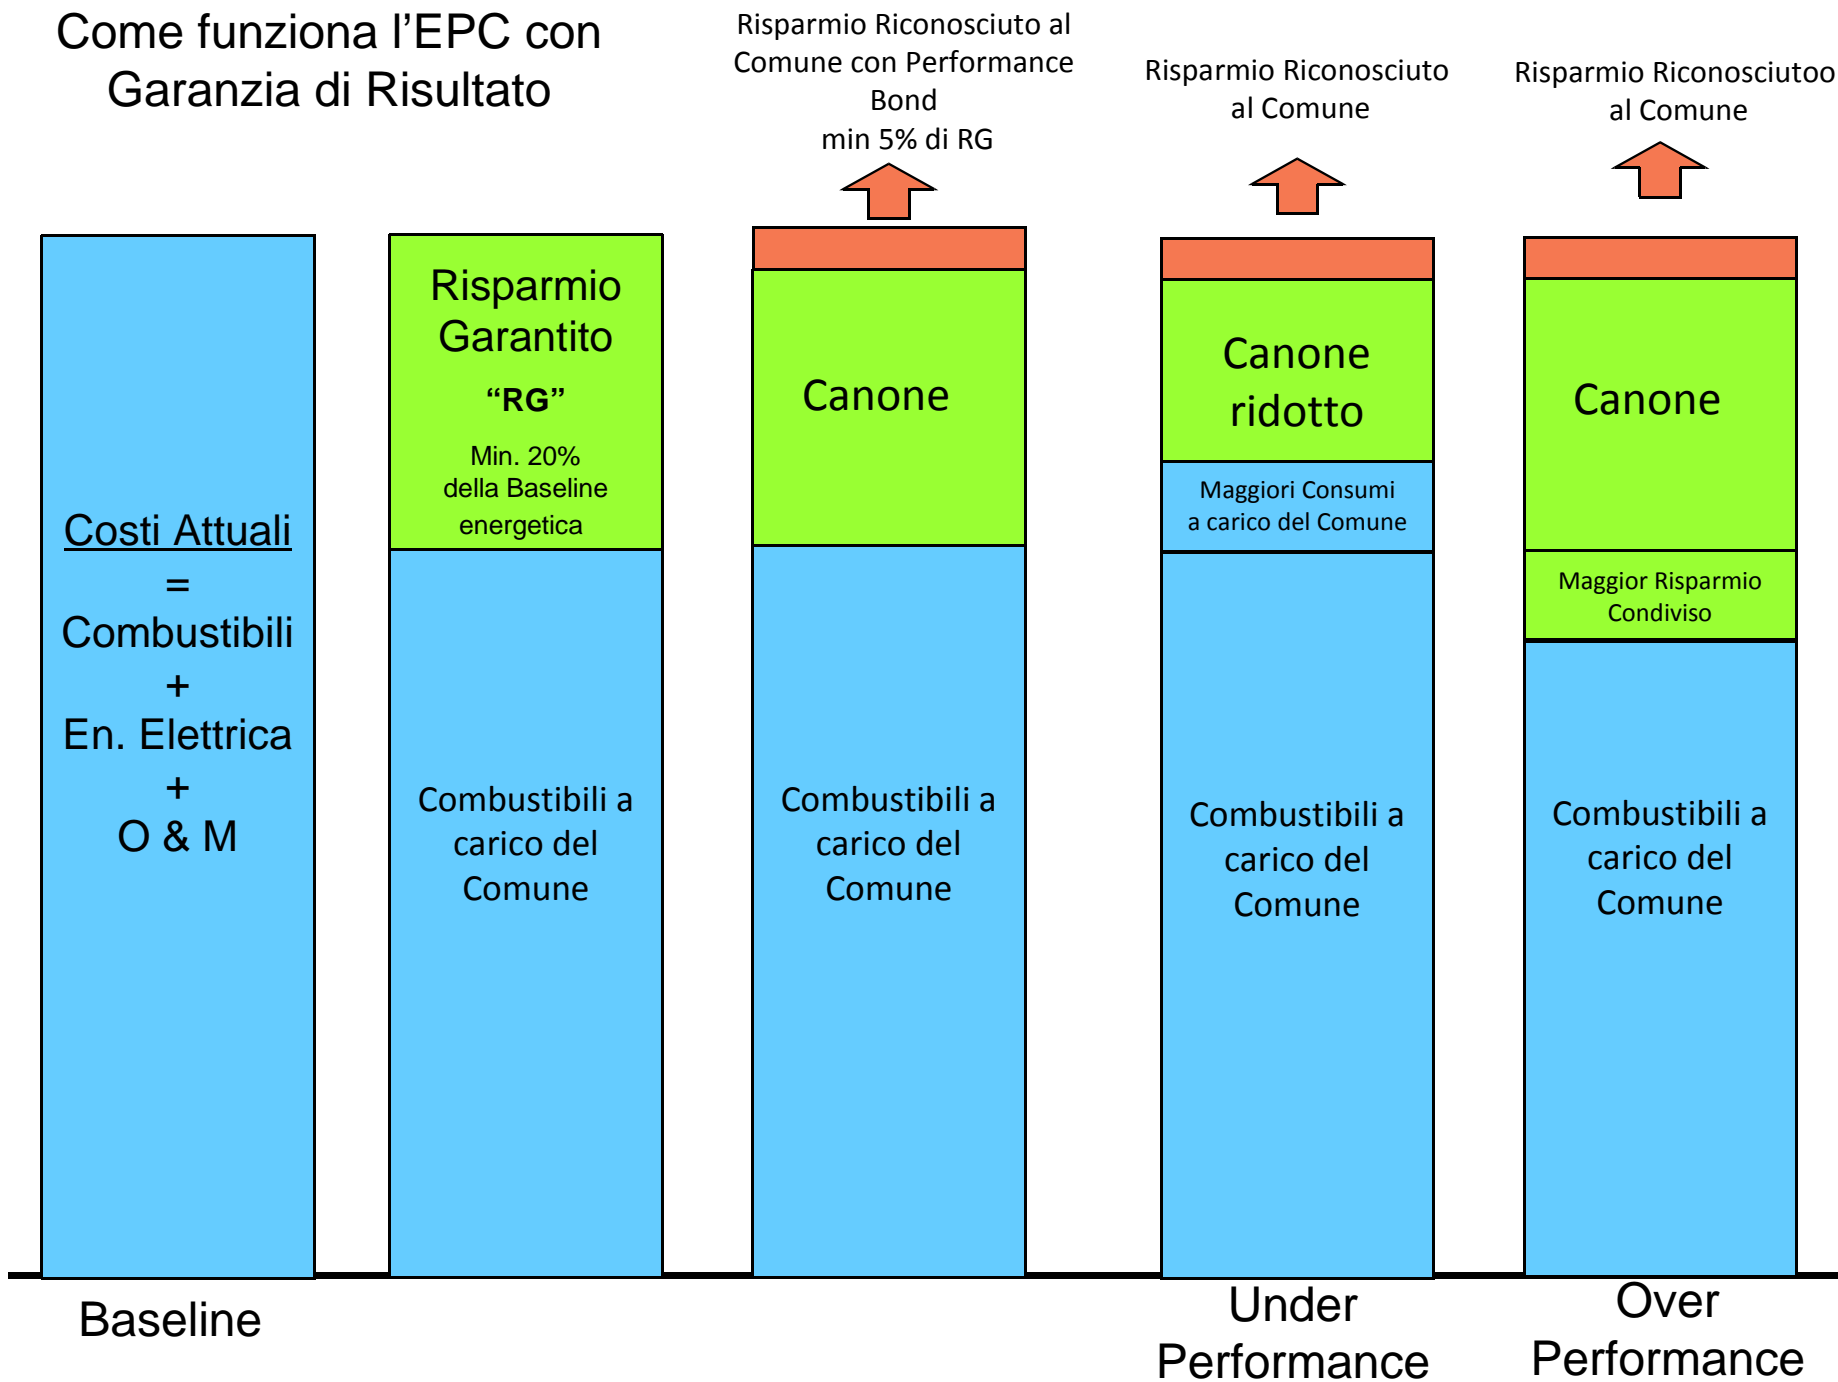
Come funziona l’EPC con Garanzia di Risultato

Risparmio Riconosciuto al Comune con Performance Bond
min 5% di RG

Risparmio Riconosciuto al Comune

Risparmio Riconosciutoo al Comune

Costi Attuali
=
Combustibili
+
En. Elettrica
+
O & M

Risparmio Garantito
“RG”
Min. 20% della Baseline energetica

Combustibili a carico del Comune

Canone

Combustibili a carico del Comune

Canone ridotto

Maggiori Consumi a carico del Comune

Combustibili a carico del Comune

Canone

Maggior Risparmio Condiviso

Combustibili a carico del Comune

Baseline

Under Performance

Over Performance